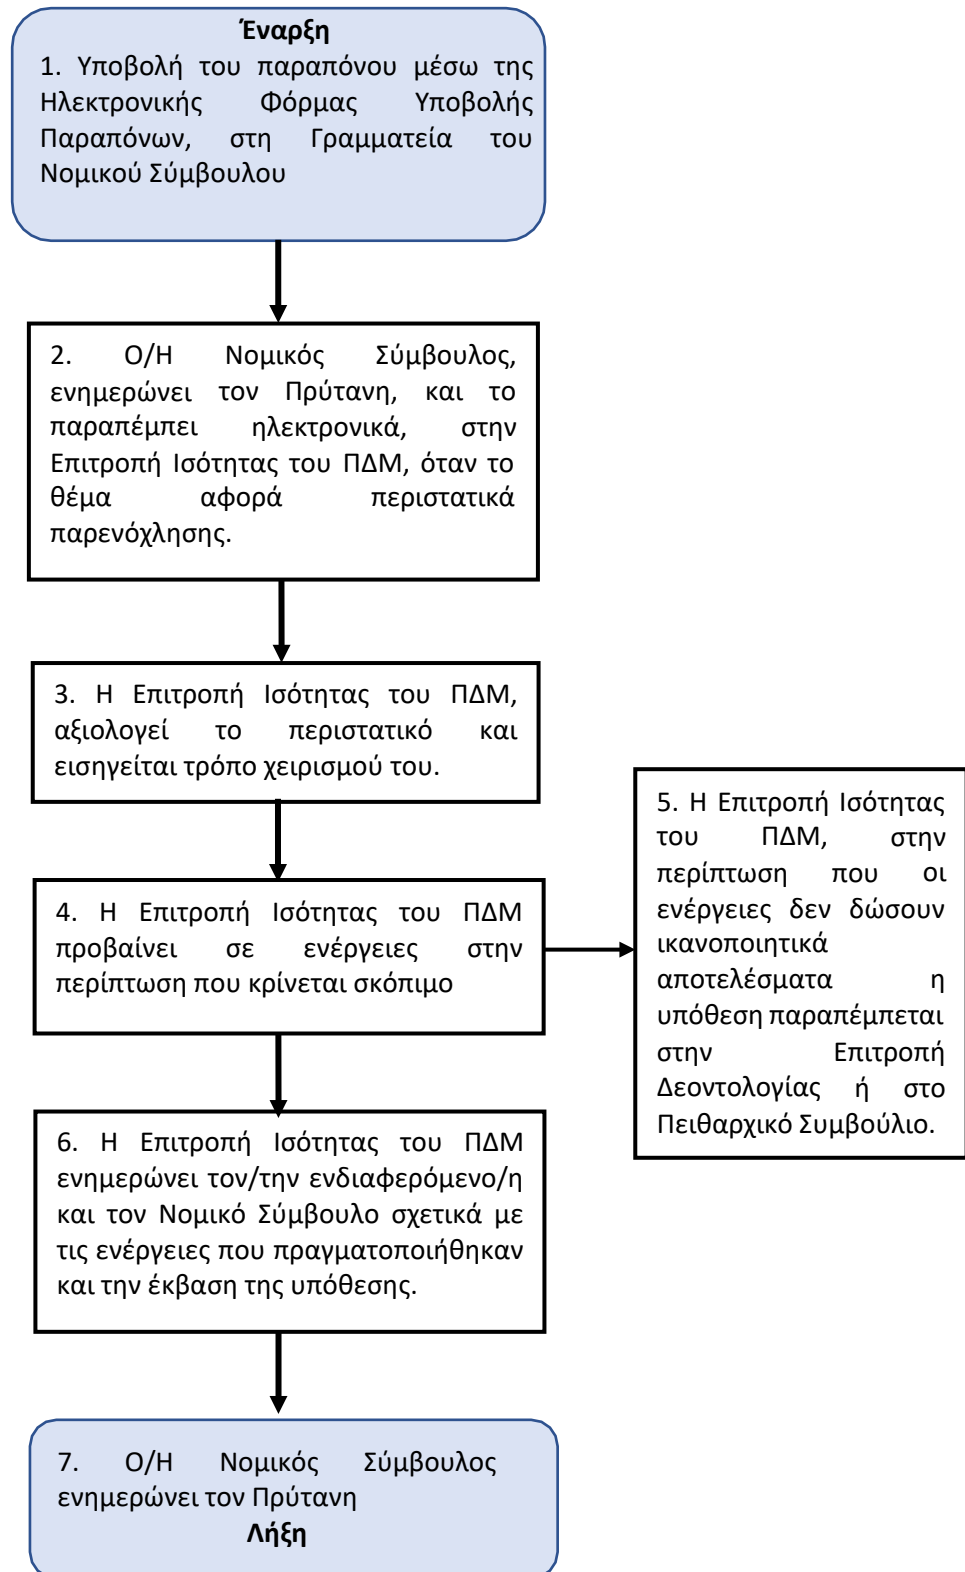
Έναρξη
1. Υποβολή του παραπόνου μέσω της Ηλεκτρονικής Φόρμας Υποβολής Παραπόνων, στη Γραμματεία του Νομικού Σύμβουλου

2. Ο/Η Νομικός Σύμβουλος, ενημερώνει τον Πρύτανη, και το παραπέμπει ηλεκτρονικά, στην Επιτροπή Ισότητας του ΠΔΜ, όταν το θέμα αφορά περιστατικά παρενόχλησης.

3. Η Επιτροπή Ισότητας του ΠΔΜ, αξιολογεί το περιστατικό και εισηγείται τρόπο χειρισμού του.

4. Η Επιτροπή Ισότητας του ΠΔΜ προβαίνει σε ενέργειες στην περίπτωση που κρίνεται σκόπιμο

5. Η Επιτροπή Ισότητας του ΠΔΜ, στην περίπτωση που οι ενέργειες δεν δώσουν ικανοποιητικά αποτελέσματα η υπόθεση παραπέμπεται στην Επιτροπή Δεοντολογίας ή στο Πειθαρχικό Συμβούλιο.

6. Η Επιτροπή Ισότητας του ΠΔΜ ενημερώνει τον/την ενδιαφερόμενο/η και τον Νομικό Σύμβουλο σχετικά με τις ενέργειες που πραγματοποιήθηκαν και την έκβαση της υπόθεσης.

7. Ο/Η Νομικός Σύμβουλος ενημερώνει τον Πρύτανη
Λήξη